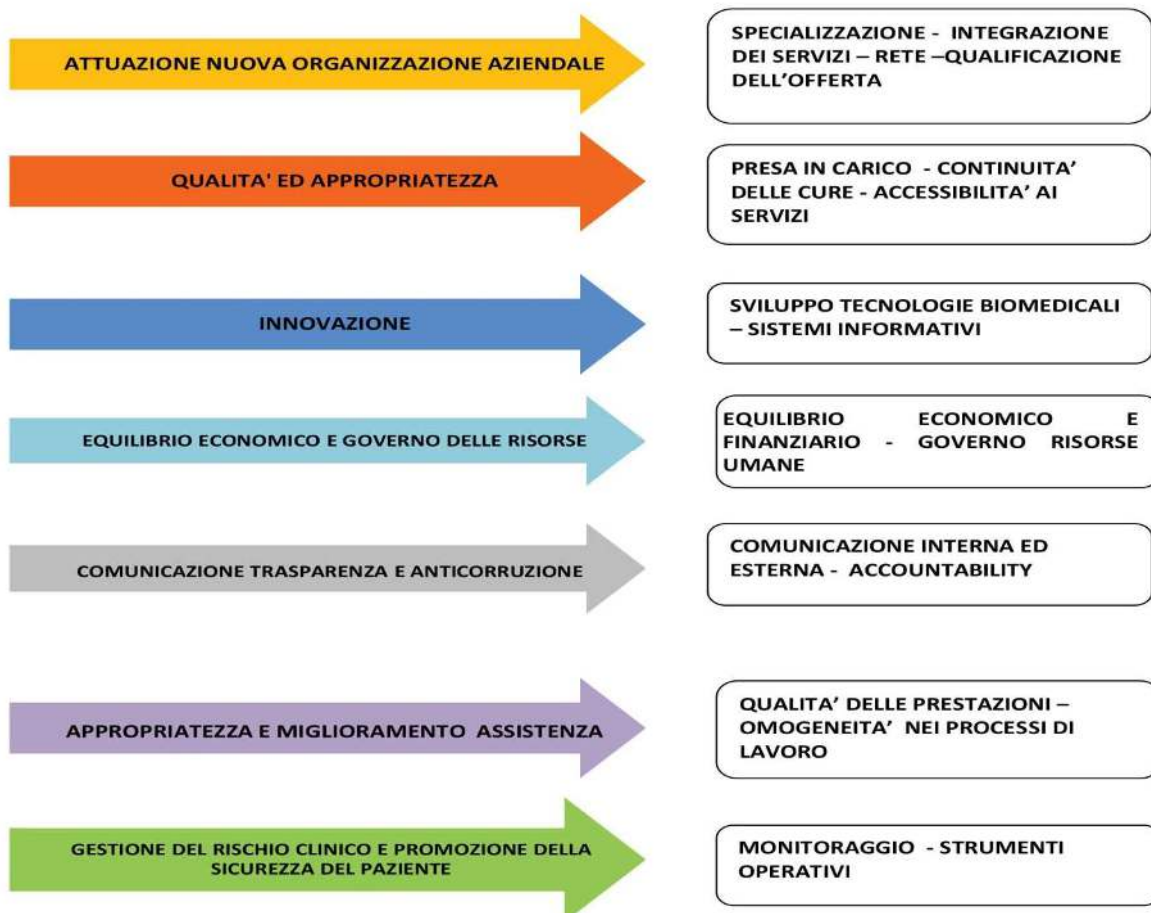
ATTUAZIONE NUOVA ORGANIZZAZIONE AZIENDALE

SPECIALIZZAZIONE - INTEGRAZIONE DEI SERVIZI – RETE –QUALIFICAZIONE DELL'OFFERTA

QUALITA' ED APPROPRIATEZZA

PRESA IN CARICO - CONTINUITA' DELLE CURE - ACCESSIBILITA' AI SERVIZI

INNOVAZIONE

SVILUPPO TECNOLOGIE BIOMEDICALI – SISTEMI INFORMATIVI

EQUILIBRIO ECONOMICO E GOVERNO DELLE RISORSE

EQUILIBRIO ECONOMICO E FINANZIARIO - GOVERNO RISORSE UMANE

COMUNICAZIONE TRASPARENZA E ANTICORRUZIONE

COMUNICAZIONE INTERNA ED ESTERNA - ACCOUNTABILITY

APPROPRIATEZZA E MIGLIORAMENTO ASSISTENZA

QUALITA' DELLE PRESTAZIONI – OMOGENEITA' NEI PROCESSI DI LAVORO

GESTIONE DEL RISCHIO CLINICO E PROMOZIONE DELLA SICUREZZA DEL PAZIENTE

MONITORAGGIO - STRUMENTI OPERATIVI